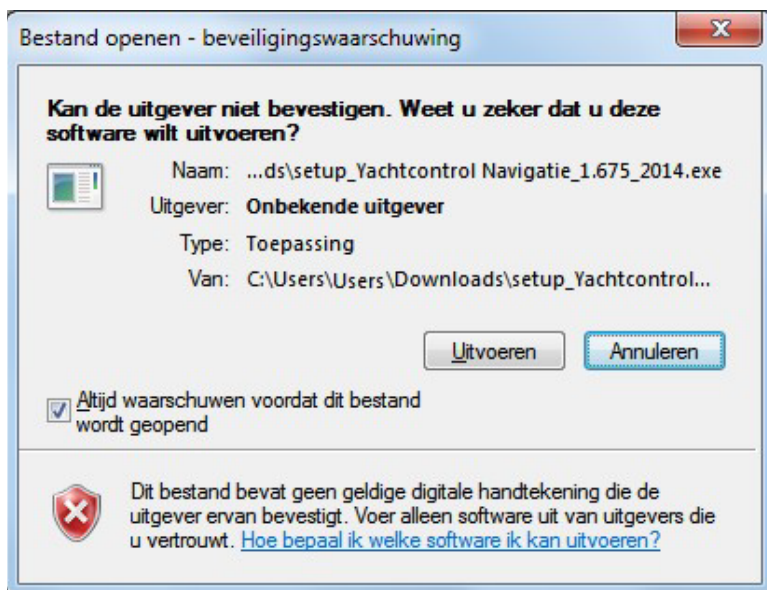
Bestand openen - beveiligingswaarschuwing

X

Kan de uitgever niet bevestigen. Weet u zeker dat u deze software wilt uitvoeren?

Naam: ...ds\setup_Yachtcontrol Navigatie_1.675_2014.exe

Uitgever: Onbekende uitgever

Type: Toepassing

Van: C:\Users\Users\Downloads\setup_Yachtcontrol...

Uitvoeren

Annuleren

Altijd waarschuwen voordat dit bestand wordt geopend

Dit bestand bevat geen geldige digitale handtekening die de uitgever ervan bevestigt. Voer alleen software uit van uitgevers die u vertrouwt. Hoe bepaal ik welke software ik kan uitvoeren?